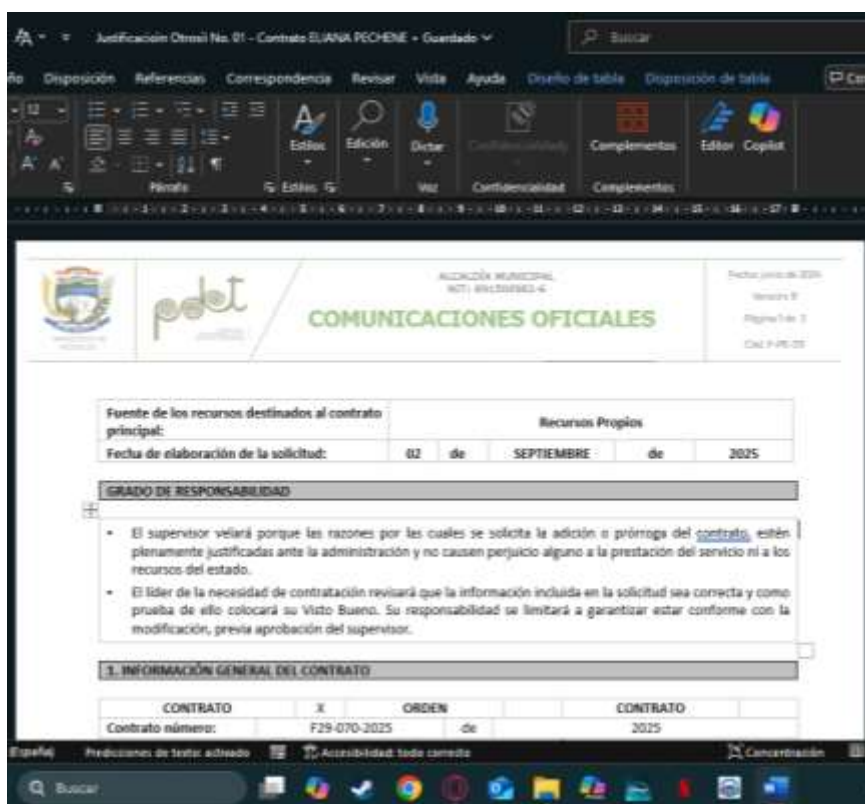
Justificación Otrosí No. 01 - Contrato ELIANA PECHENE • Guardado

Buscar

ño Disposición Referencias Correspondencia Revisar Vista Ayuda Diseño de tabla Disposición de tabla

12

Estilos Edición Dictar Confidencialidad Complementos Editor Copilot

Párrafo Estilos Voz Confidencialidad Complementos

pdet

ALCALDÍA MUNICIPAL
NIT: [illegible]

COMUNICACIONES OFICIALES

Fecha: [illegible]
Versión: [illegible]
Página 1 de 3
Cód: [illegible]

| Fuente de los recursos destinados al contrato principal: | Recursos Propios | | | | |
|---|---|---|---|---|---|
| Fecha de elaboración de la solicitud: | 02 | de | SEPTIEMBRE | de | 2025 |

GRADO DE RESPONSABILIDAD

- El supervisor velará porque las razones por las cuales se solicita la adición o prórroga del contrato, estén plenamente justificadas ante la administración y no causen perjuicio alguno a la prestación del servicio ni a los recursos del estado.
- El líder de la necesidad de contratación revisará que la información incluida en la solicitud sea correcta y como prueba de ello colocará su Visto Bueno. Su responsabilidad se limitará a garantizar estar conforme con la modificación, previa aprobación del supervisor.

1. INFORMACIÓN GENERAL DEL CONTRATO

| CONTRATO | X | ORDEN | | CONTRATO |
|---|---|---|---|---|
| Contrato número: | F29-070-2025 | de | | 2025 |

Español Predicciones de texto: activado Accesibilidad: todo correcto Concentración

Buscar